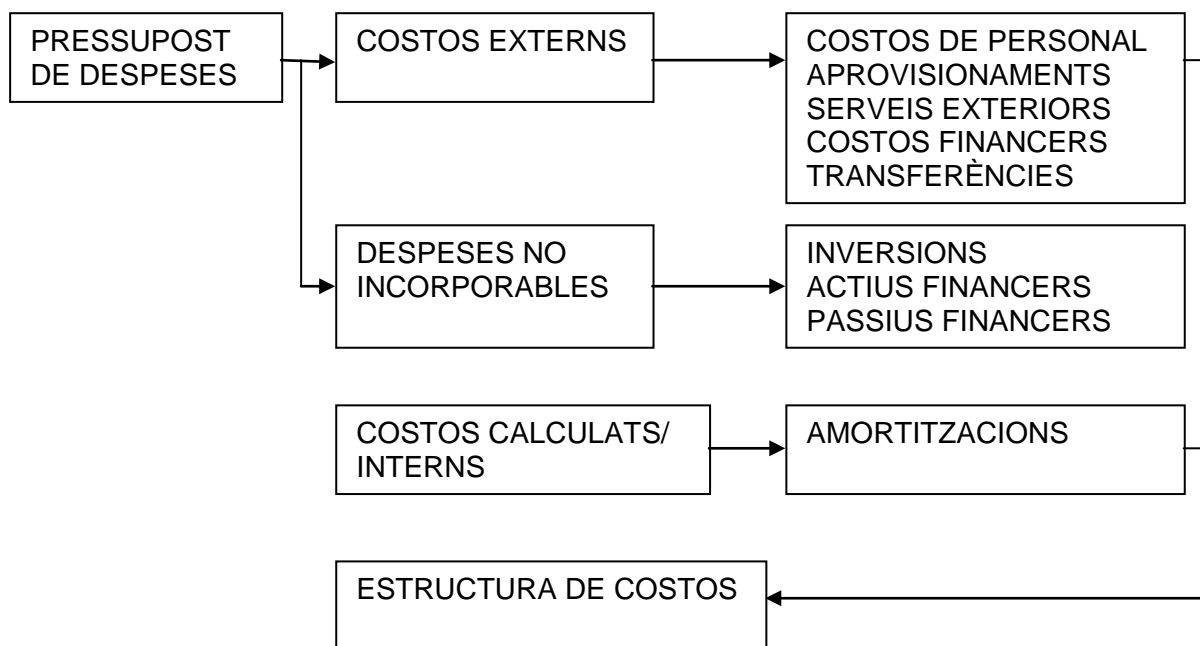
PRESSUPOST DE DESPESES

COSTOS EXTERNS

COSTOS DE PERSONAL
APROVISIONAMENTS
SERVEIS EXTERIORS
COSTOS FINANCERS
TRANSFERÈNCIES

DESPESES NO INCORPORABLES

INVERSIONS
ACTIUS FINANCERS
PASSIUS FINANCERS

COSTOS CALCULATS/ INTERNS

AMORTITZACIONS

ESTRUCTURA DE COSTOS